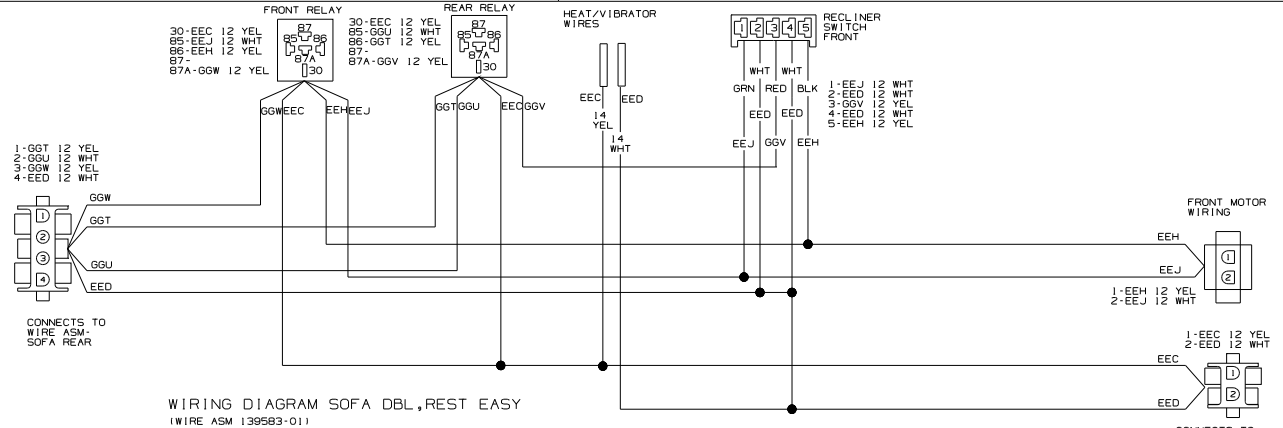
FRONT RELAY

30-EEC 12 YEL
85-EEJ 12 WHT
86-EEH 12 YEL
87-
87A-GGW 12 YEL

87
85 86
87A
30

REAR RELAY

30-EEC 12 YEL
85-GGU 12 WHT
86-GGT 12 YEL
87-
87A-GGV 12 YEL

87
85 86
87A
30

HEAT/VIBRATOR WIRES

RECLINER SWITCH FRONT

1 2 3 4 5

WHT WHT
GRN RED BLK

1-EEJ 12 WHT
2-EED 12 WHT
3-GGV 12 YEL
4-EED 12 WHT
5-EEH 12 YEL

GGW EEC EEH EEJ GGT GGU EEC GGV

EEC EED
14 YEL
14 WHT

EED EED
EEJ GGV EEH

1-GGT 12 YEL
2-GGU 12 WHT
3-GGW 12 YEL
4-EED 12 WHT

GGW
GGT
GGU
EED

1
2
3
4

CONNECTS TO WIRE ASM-SOFA REAR

FRONT MOTOR WIRING

EEH
EEJ

1
2

1-EEH 12 YEL
2-EEJ 12 WHT

1-EEC 12 YEL
2-EED 12 WHT

EEC
EED

1
2

WIRING DIAGRAM SOFA DBL,REST EASY
(WIRE ASM 139583-01)